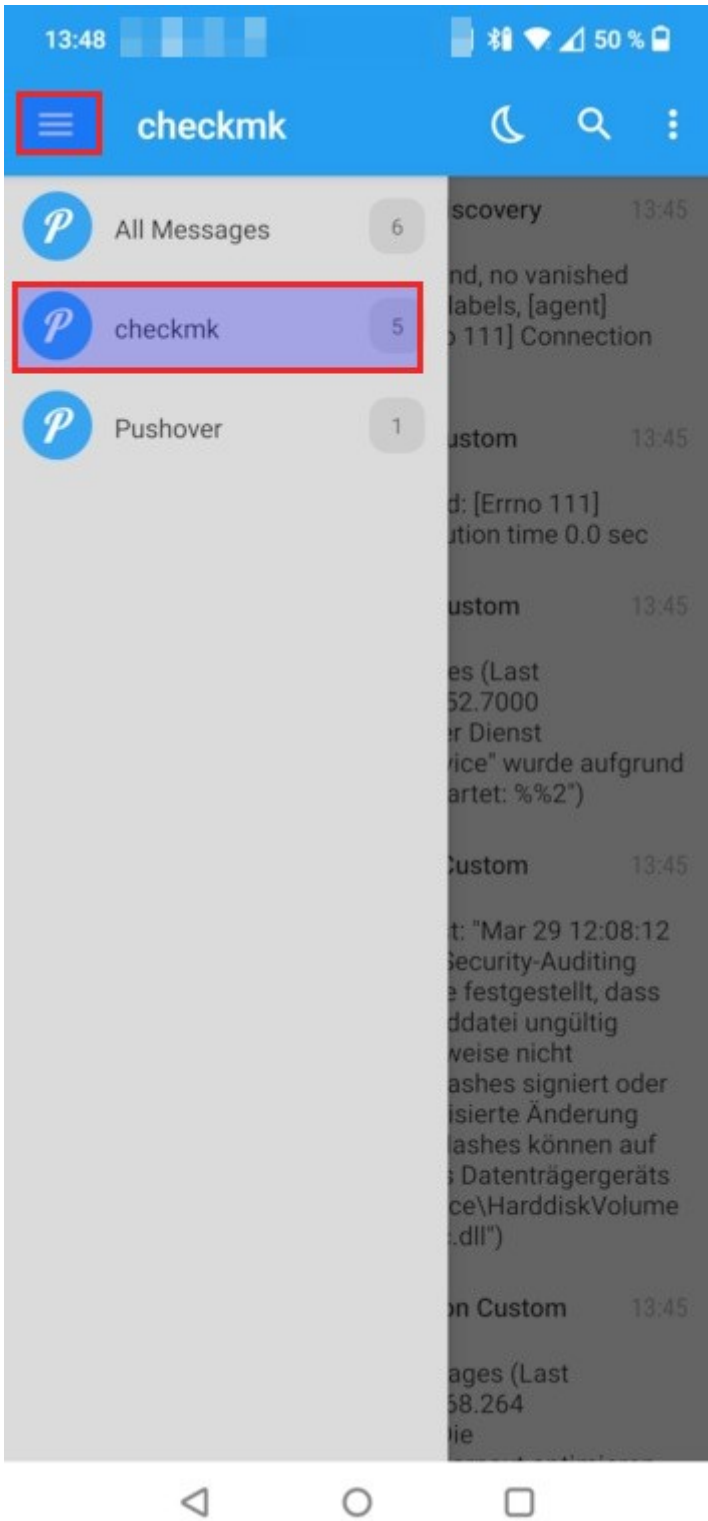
13:48 50 %

checkmk

All Messages 6

checkmk 5

Pushover 1

scovery 13:45

nd, no vanished labels, [agent] 111] Connection

ustom 13:45

d: [Errno 111] ution time 0.0 sec

ustom 13:45

es (Last 52.7000 r Dienst vice" wurde aufgrund artet: %%2")

Custom 13:45

t: "Mar 29 12:08:12 Security-Auditing e festgestellt, dass ddatei ungültig weise nicht ashes signiert oder isierte Änderung lashes können auf Datenträgergeräts ce\HarddiskVolume .dll")

on Custom 13:45

ages (Last 58.264 Die